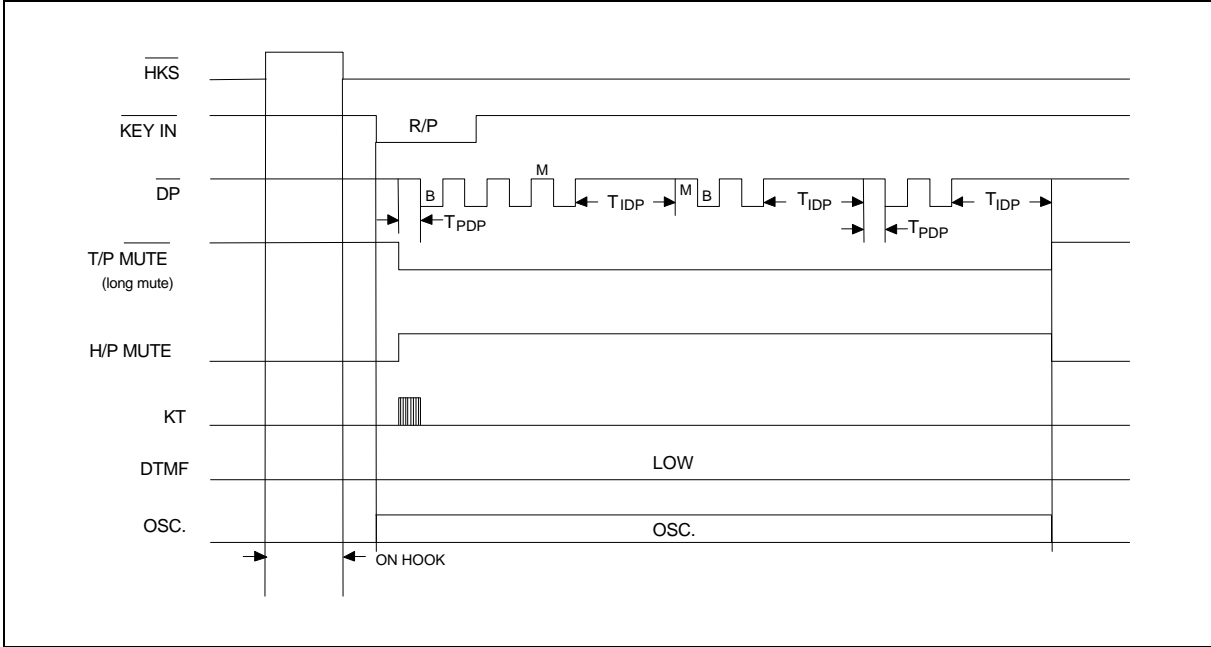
$\overline{HKS}$

$\overline{KEY\ IN}$

R/P

$\overline{DP}$

B

M

$T_{PDP}$

$T_{IDP}$

M

B

$T_{IDP}$

$T_{PDP}$

$T_{IDP}$

$\overline{T/P\ MUTE}$
(long mute)

H/P MUTE

KT

DTMF

LOW

OSC.

OSC.

ON HOOK